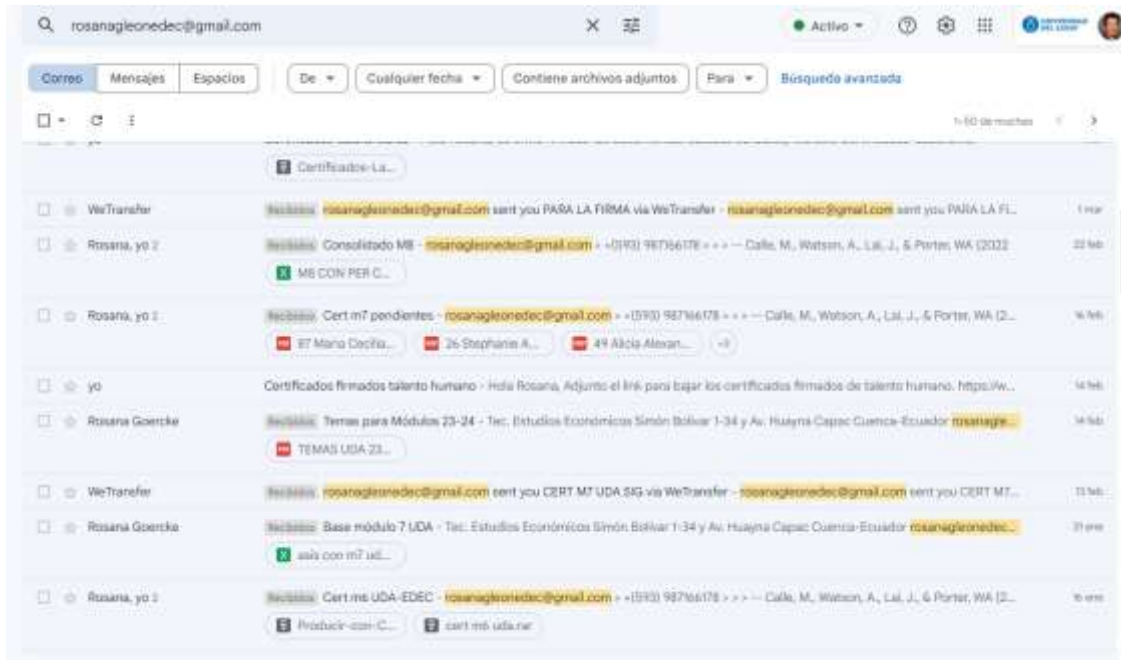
rosanagleonedec@gmail.com

Activo

Correo | Mensajes | Espacios

De | Cualquier fecha | Contiene archivos adjuntos | Para | Búsqueda avanzada

1-50 de muchas

Certificados-La...

WeTransfer — Recibidos rosanagleonedec@gmail.com sent you PARA LA FIRMA via WeTransfer - rosanagleonedec@gmail.com sent you PARA LA FI... — 1 mar

Rosana, yo 2 — Recibidos Consolidado M8 - rosanagleonedec@gmail.com - +(593) 987166178 - - - — Calle, M., Watson, A., Lai, J., & Porter, WA (2022 — 22 feb
M8 CON PER C...

Rosana, yo 2 — Recibidos Cert m7 pendientes - rosanagleonedec@gmail.com - +(593) 987166178 - - - — Calle, M., Watson, A., Lai, J., & Porter, WA (2... — 16 feb
17 Maria Cecilia... | 26 Stephanie A... | 49 Alicia Alexan... | +3

yo — Certificados firmados talento humano - Hola Rosana, Adjunto el link para bajar los certificados firmados de talento humano. https://w... — 14 feb

Rosana Goercke — Recibidos Temas para Módulos 23-24 - Tec. Estudios Económicos Simón Bolívar 1-34 y Av. Huayna Capac Cuenca-Ecuador rosanagle... — 14 feb
TEMAS UDA 23...

WeTransfer — Recibidos rosanagleonedec@gmail.com sent you CERT M7 UDA SIG via WeTransfer - rosanagleonedec@gmail.com sent you CERT M7... — 13 feb

Rosana Goercke — Recibidos Base módulo 7 UDA - Tec. Estudios Económicos Simón Bolívar 1-34 y Av. Huayna Capac Cuenca-Ecuador rosanagleonedec... — 31 ene
asis con m7 ud...

Rosana, yo 2 — Recibidos Cert m6 UDA-EDEC - rosanagleonedec@gmail.com - +(593) 987166178 - - - — Calle, M., Watson, A., Lai, J., & Porter, WA (2... — 16 ene
Producir-con-C... | cert m6 uda.rar